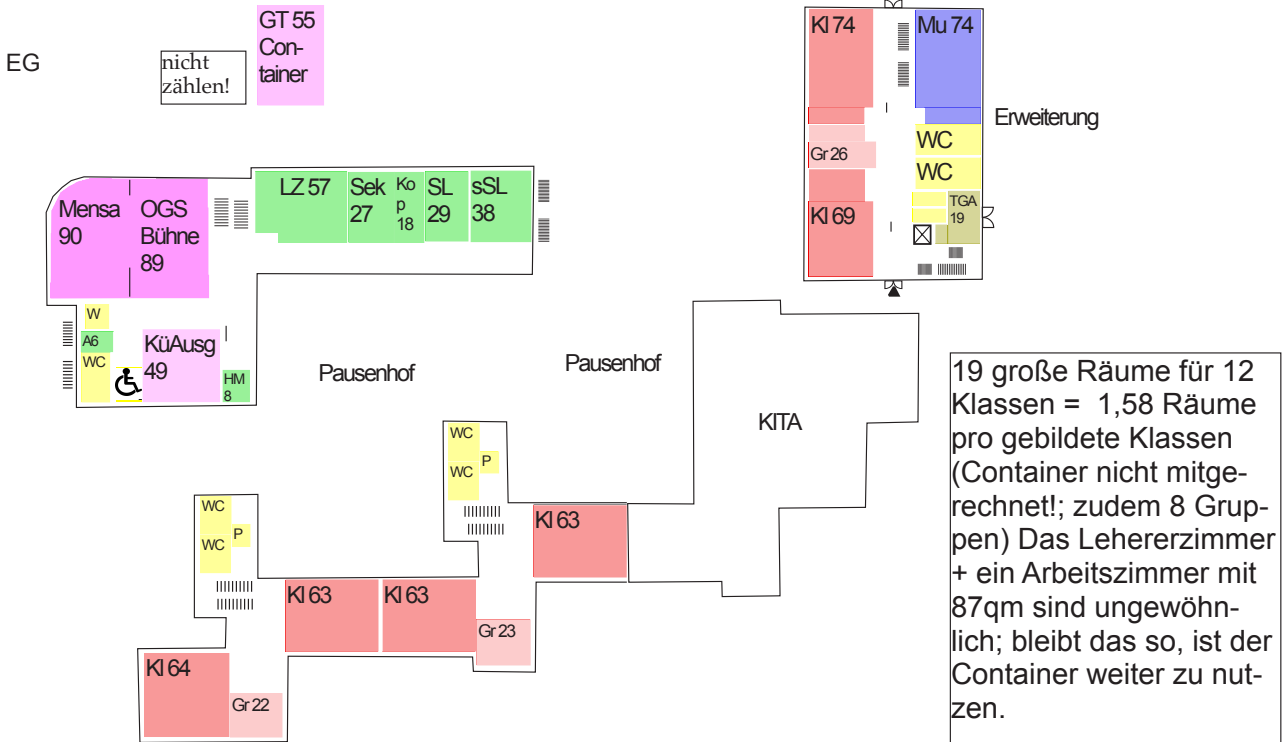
EG

nicht zählen!

GT 55 Container

Kl 74

Mu 74

Erweiterung

WC

WC

Gr 26

TGA 19

Kl 69

Mensa 90

OGS Bühne 89

LZ 57

Sek 27

Kop 18

SL 29

sSL 38

W

A6

WC

KüAusg 49

HM 8

Pausenhof

Pausenhof

KITA

19 große Räume für 12 Klassen = 1,58 Räume pro gebildete Klassen (Container nicht mitgerechnet!; zudem 8 Gruppen) Das Lehererzimmer + ein Arbeitszimmer mit 87qm sind ungewöhnlich; bleibt das so, ist der Container weiter zu nutzen.

WC

WC

P

Kl 63

WC

WC

P

Kl 63

Kl 63

Gr 23

Kl 64

Gr 22